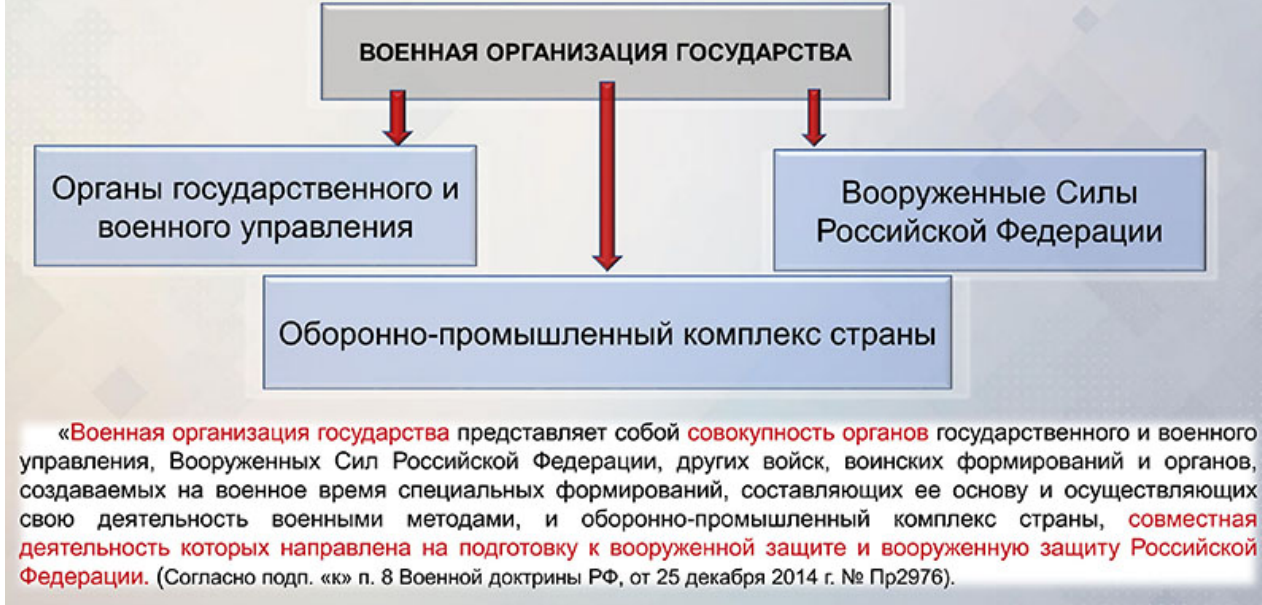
ВОЕННАЯ ОРГАНИЗАЦИЯ ГОСУДАРСТВА

Органы государственного и военного управления

Вооруженные Силы Российской Федерации

Оборонно-промышленный комплекс страны

«Военная организация государства представляет собой совокупность органов государственного и военного управления, Вооруженных Сил Российской Федерации, других войск, воинских формирований и органов, создаваемых на военное время специальных формирований, составляющих ее основу и осуществляющих свою деятельность военными методами, и оборонно-промышленный комплекс страны, совместная деятельность которых направлена на подготовку к вооруженной защите и вооруженную защиту Российской Федерации. (Согласно подп. «к» п. 8 Военной доктрины РФ, от 25 декабря 2014 г. № Пр2976).